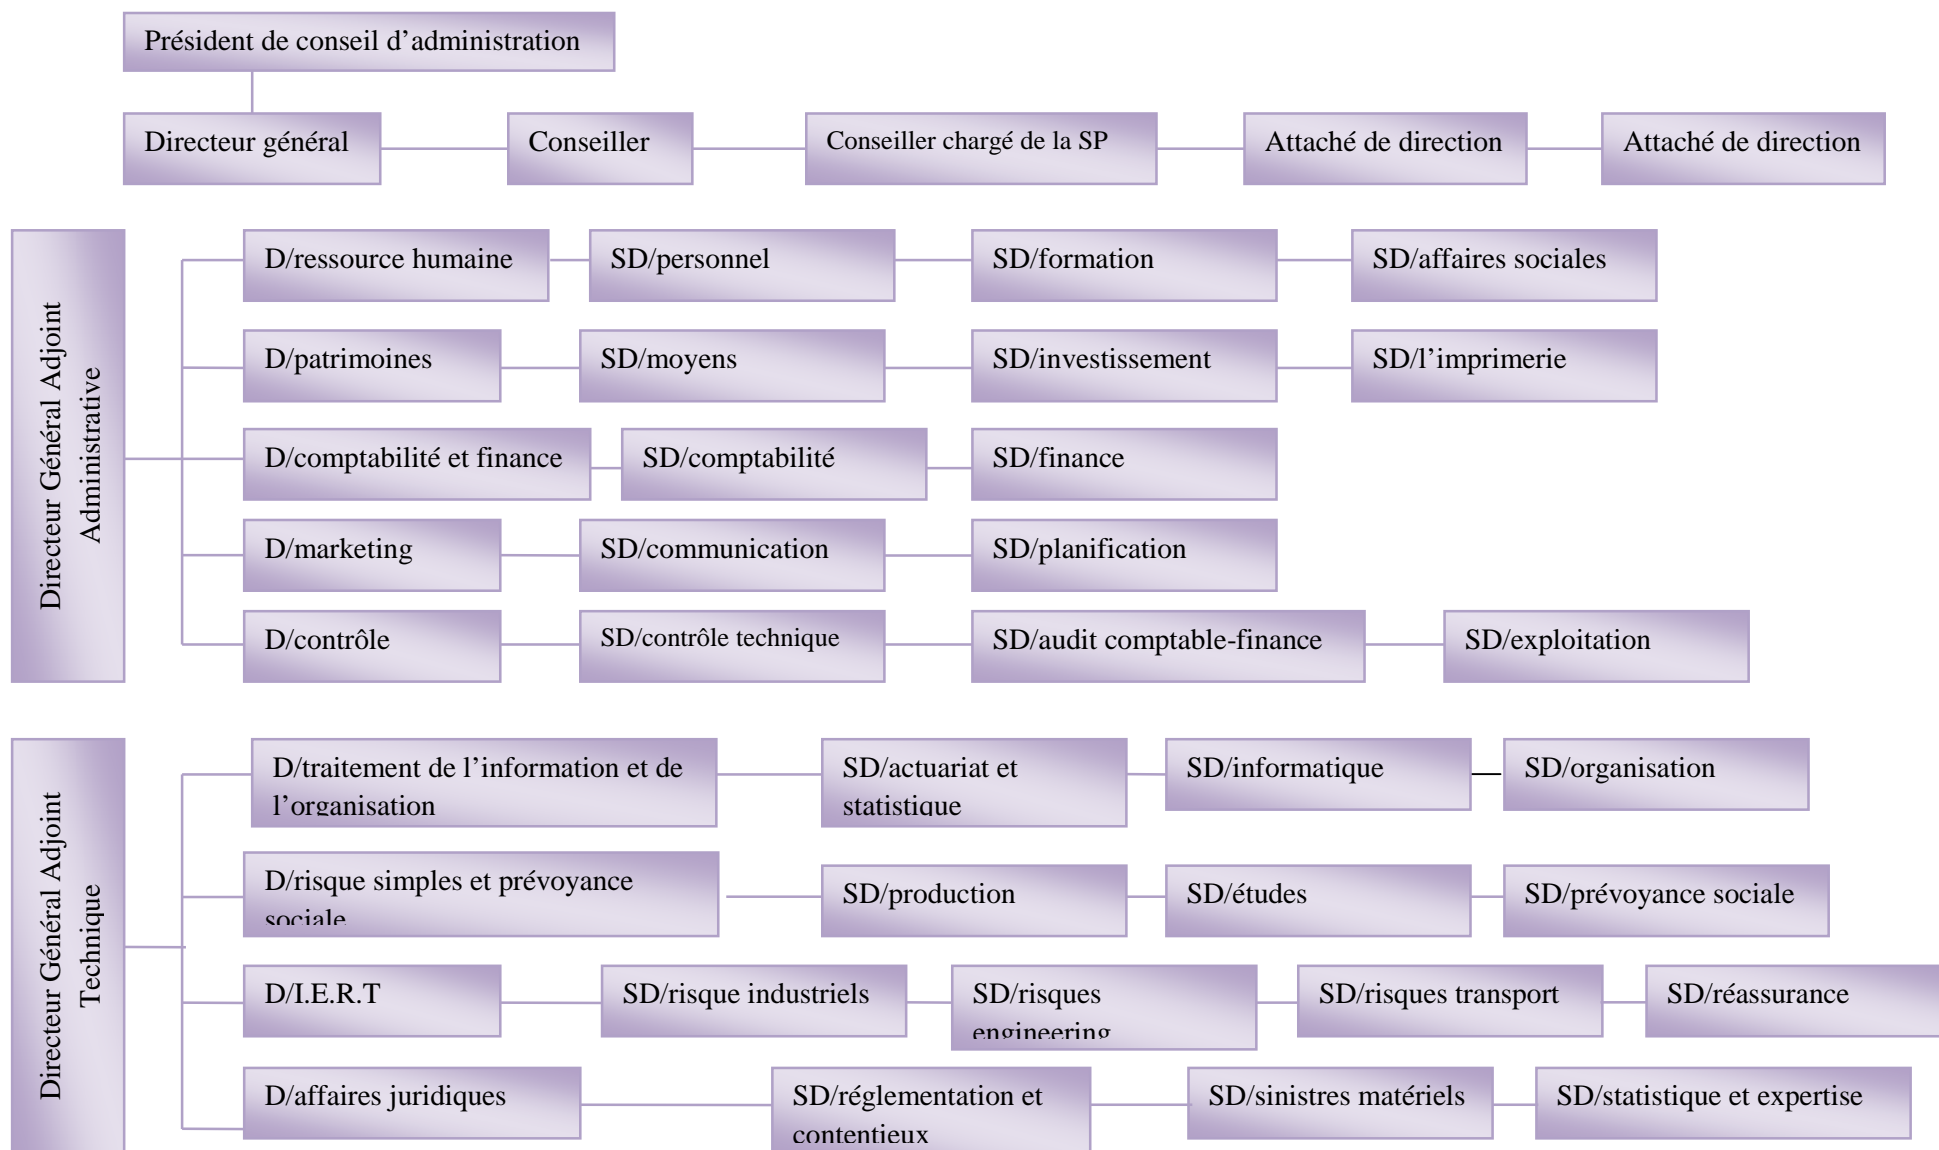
Président de conseil d'administration

Directeur général

Conseiller

Conseiller chargé de la SP

Attaché de direction

Attaché de direction

Directeur Général Adjoint Administrative

D/ressource humaine

SD/personnel

SD/formation

SD/affaires sociales

D/patrimoines

SD/moyens

SD/investissement

SD/l'imprimerie

D/comptabilité et finance

SD/comptabilité

SD/finance

D/marketing

SD/communication

SD/planification

D/contrôle

SD/contrôle technique

SD/audit comptable-finance

SD/exploitation

Directeur Général Adjoint Technique

D/traitement de l'information et de l'organisation

SD/actuariat et statistique

SD/informatique

SD/organisation

D/risque simples et prévoyance sociale

SD/production

SD/études

SD/prévoyance sociale

D/I.E.R.T

SD/risque industriels

SD/risques engineering

SD/risques transport

SD/réassurance

D/affaires juridiques

SD/réglementation et contentieux

SD/sinistres matériels

SD/statistique et expertise